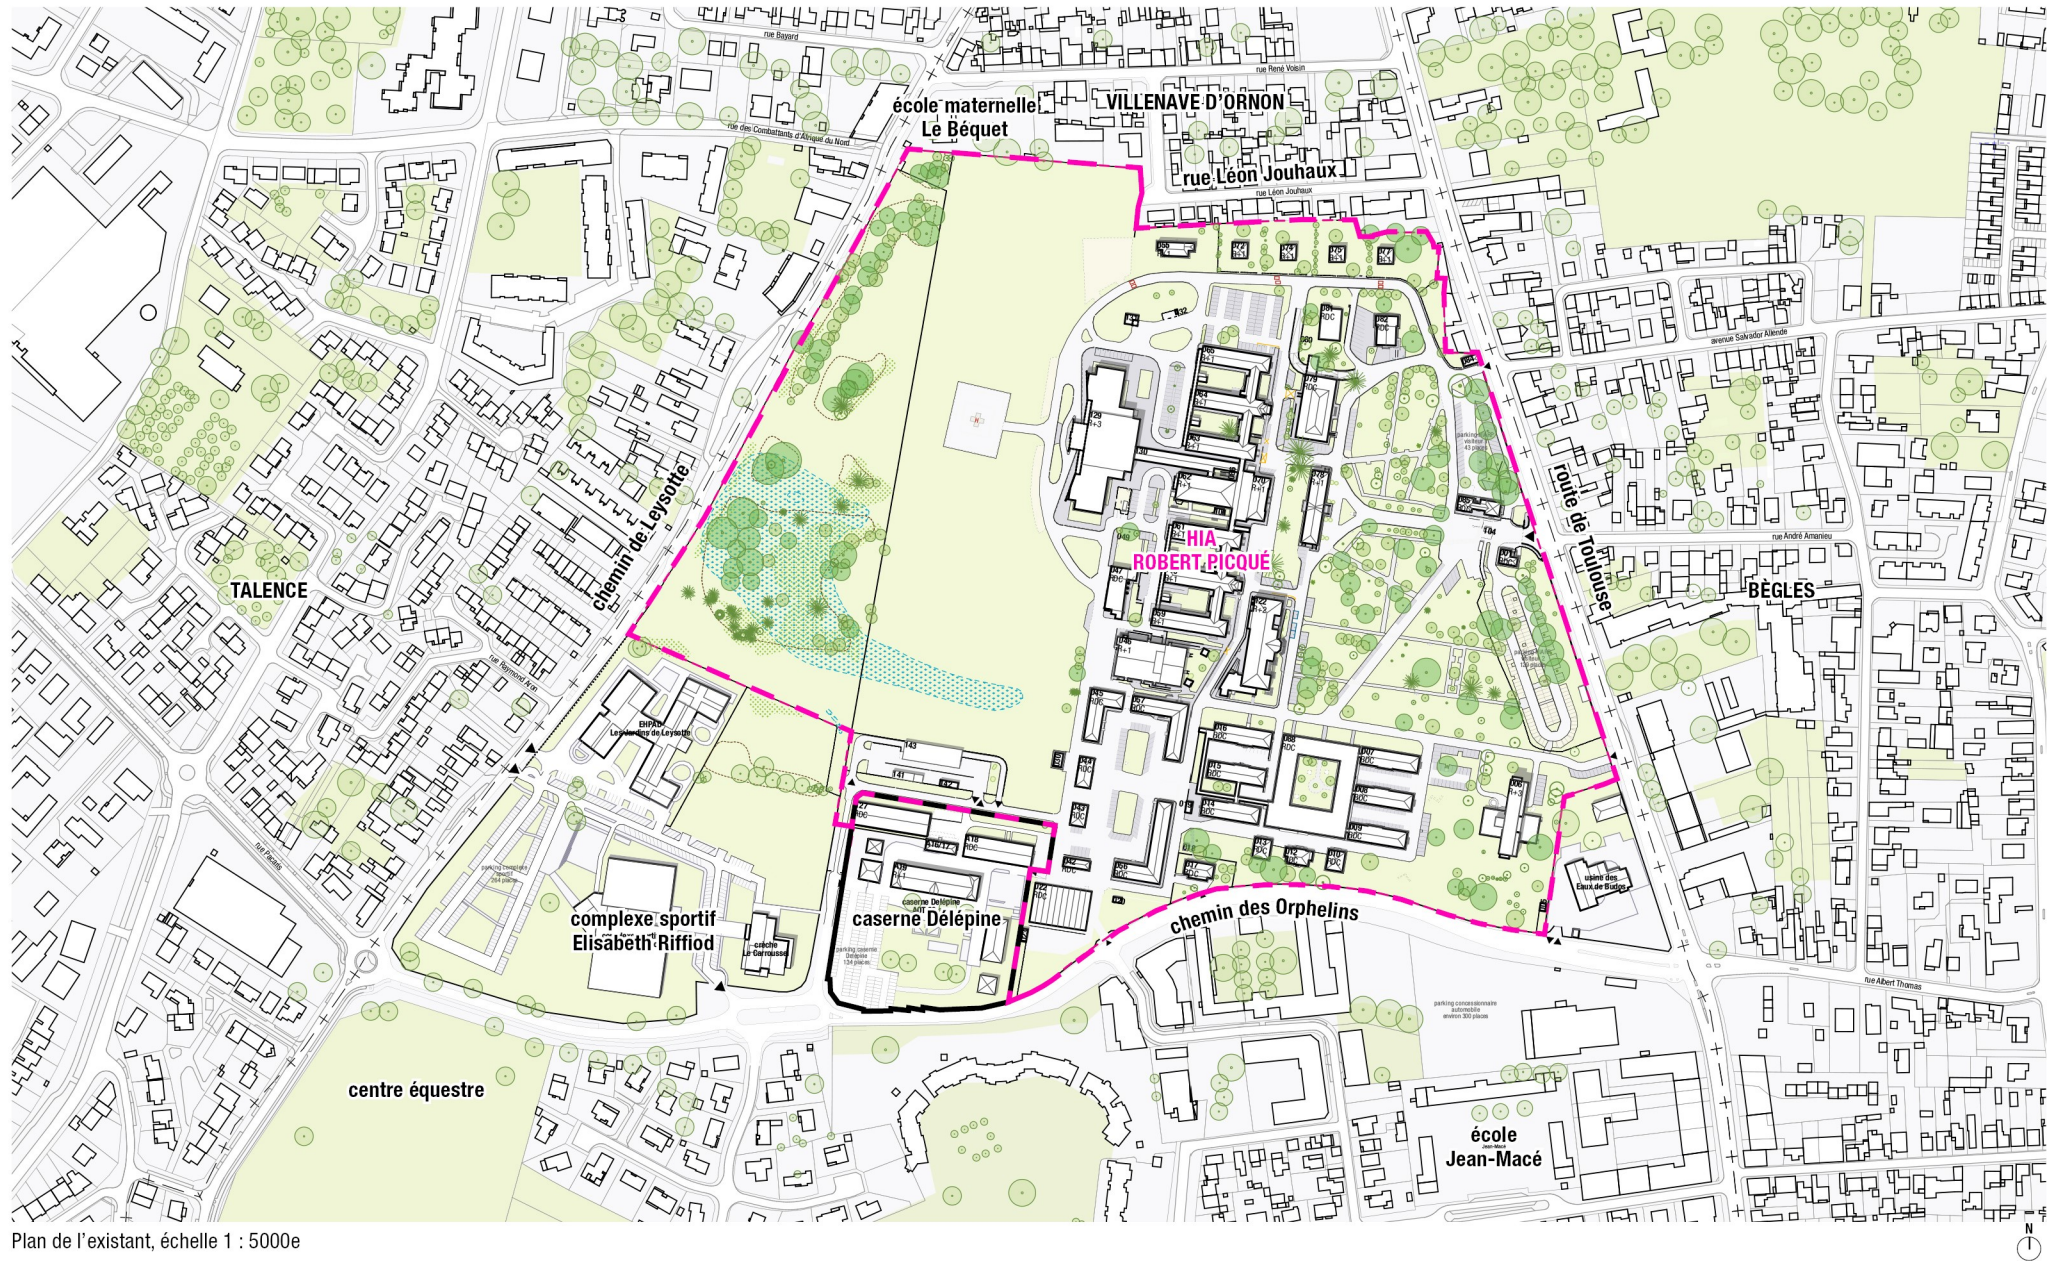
rue Bayard

rue René Voisin

école maternelle
Le Béquet

VILLENAVE D'ORNON

rue des Combattants d'Afrique du Nord

rue Léon Jouhaux

rue Léon Jouhaux

avenue Salvador Allende

chemin de Leysotte

TALENCE

HIA
ROBERT PICQUÉ

route de Toulouse

rue André Amanieu

BÈGLES

rue Raymond Aron

EHPAD
Les Jardins de Leysotte

rue Pacaris

complexe sportif
Elisabeth Riffiod

crèche
Le Carrousel

caserne Délépine

chemin des Orphelins

usine des Eaux de Budos

rue Albert Thomas

parking concessionnaire automobile environ 300 places

centre équestre

école
Jean-Macé

Plan de l'existant, échelle 1 : 5000e

N